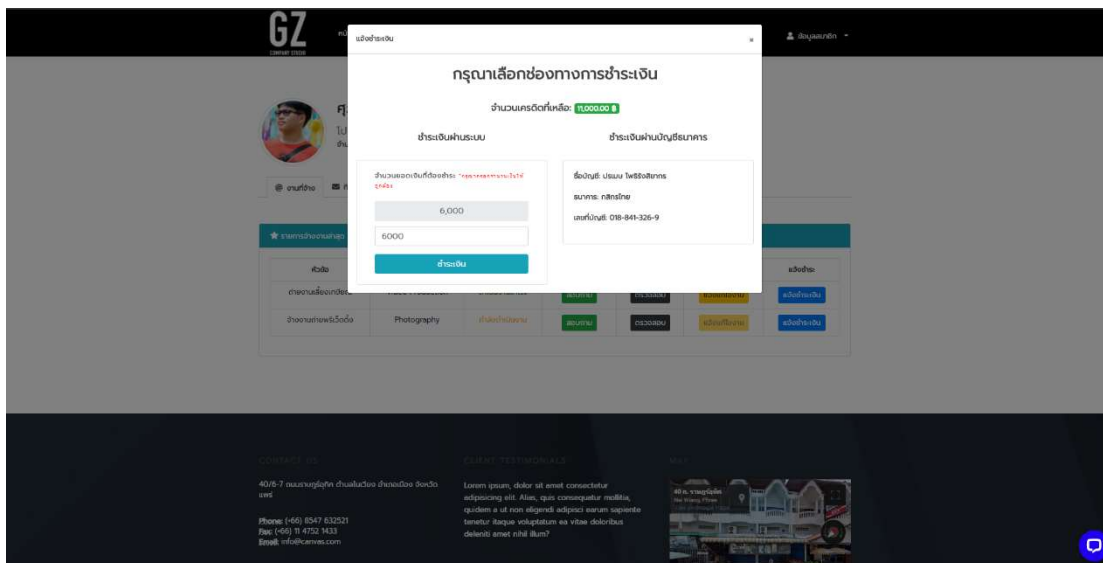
GZ
COMPANY STUDIO

ข้อมูลสมาชิก

แจ้งชำระเงิน ×

กรุณาเลือกช่องทางการชำระเงิน

จำนวนเครดิตที่เหลือ: 11,000.00 ฿

ชำระเงินผ่านระบบ

ชำระเงินผ่านบัญชีธนาคาร

จำนวนยอดเงินที่ต้องชำระ: *กรุณากรอกจำนวนเงินให้ถูกต้อง

6,000

6000

ชำระเงิน

ชื่อบัญชี: ประมง ไพรีรังสิยากร

ธนาคาร: กสิกรไทย

เลขที่บัญชี: 018-841-326-9

งานที่จ้าง

รายการจ้างงานล่าสุด

| หัวข้อ | | | | | | แจ้งชำระ |
|---|---|---|---|---|---|---|
| ถ่ายงานเลี้ยงเกษียณ | Video Production | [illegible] | ส่งงาน | ตรวจสอบ | แจ้งแก้ไขงาน | แจ้งชำระเงิน |
| จ้างงานถ่ายพรีเว็ดดิ้ง | Photography | กำลังดำเนินงาน | ส่งงาน | ตรวจสอบ | แจ้งแก้ไขงาน | แจ้งชำระเงิน |

CONTACT US

40/6-7 ถนนราษฎร์อุทิศ ตำบลในเวียง อำเภอเมือง จังหวัดแพร่

Phone: (+66) 8547 632521
Fax: (+66) 11 4752 1433
Email: info@canvas.com

CLIENT TESTIMONIALS

Lorem ipsum, dolor sit amet consectetur adipisicing elit. Alias, quis consequatur mollitia, quidem a ut non eligendi adipisci earum sapiente tenetur itaque voluptatum ea vitae doloribus deleniti amet nihil illum?

MAP

40 ถ. ราษฎร์อุทิศ
Nai Wiang, Phrae